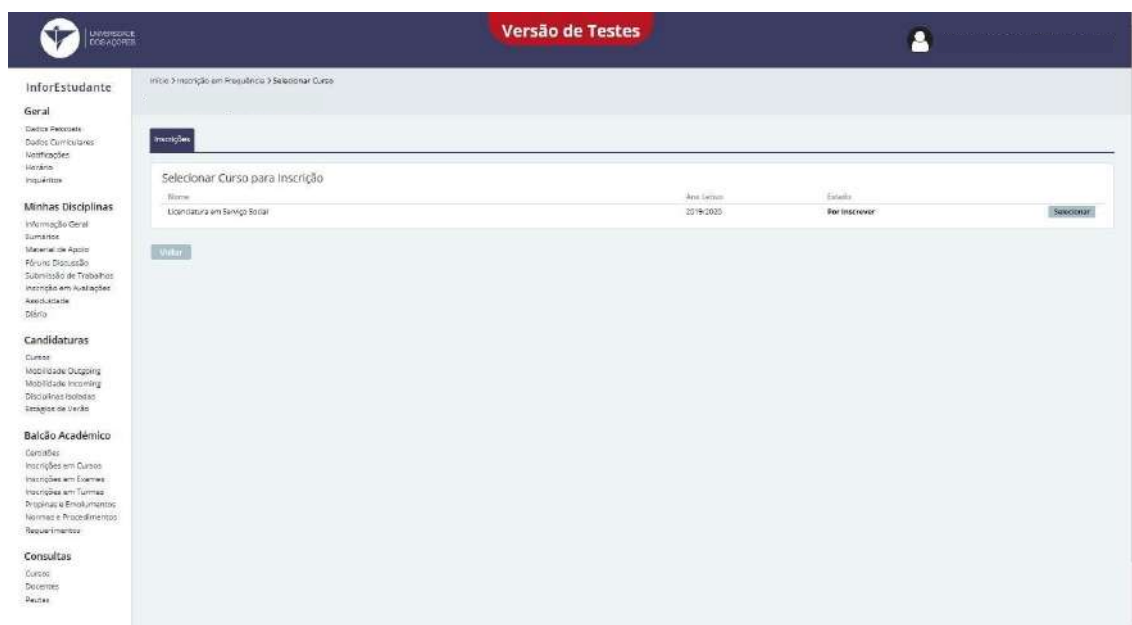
UNIVERSIDADE DOS AÇORES

Versão de Testes

InforEstudante

Geral

Dados Pessoais
Dados Curriculares
Notificações
Horário
Inquéritos

Minhas Disciplinas

Informação Geral
Sumários
Material de Apoio
Fórum Discussão
Submissão de Trabalhos
Inscrição em Avaliações
Assiduidade
Diário

Candidaturas

Cursos
Mobilidade Outgoing
Mobilidade Incoming
Disciplinas Isoladas
Estágios de Verão

Balcão Académico

Certidões
Inscrições em Cursos
Inscrições em Exames
Inscrições em Turmas
Propinas e Emolumentos
Normas e Procedimentos
Requerimentos

Consultas

Cursos
Docentes
Pautas

Início > Inscrição em Frequência > Selecionar Curso

Inscrições

Selecionar Curso para Inscrição

| Nome | Ano Letivo | Estado | |
|---|---|---|---|
| Licenciatura em Serviço Social | 2019/2020 | Por Inscrever | Selecionar |

Voltar